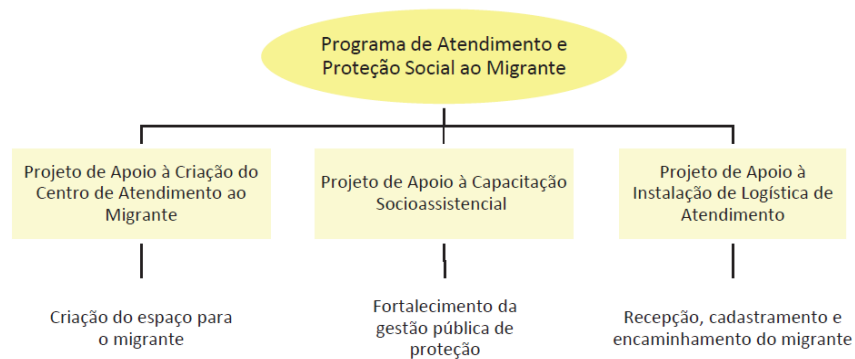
Programa de Atendimento e Proteção Social ao Migrante

Projeto de Apoio à Criação do Centro de Atendimento ao Migrante

Projeto de Apoio à Capacitação Socioassistencial

Projeto de Apoio à Instalação de Logística de Atendimento

Criação do espaço para o migrante

Fortalecimento da gestão pública de proteção

Recepção, cadastramento e encaminhamento do migrante